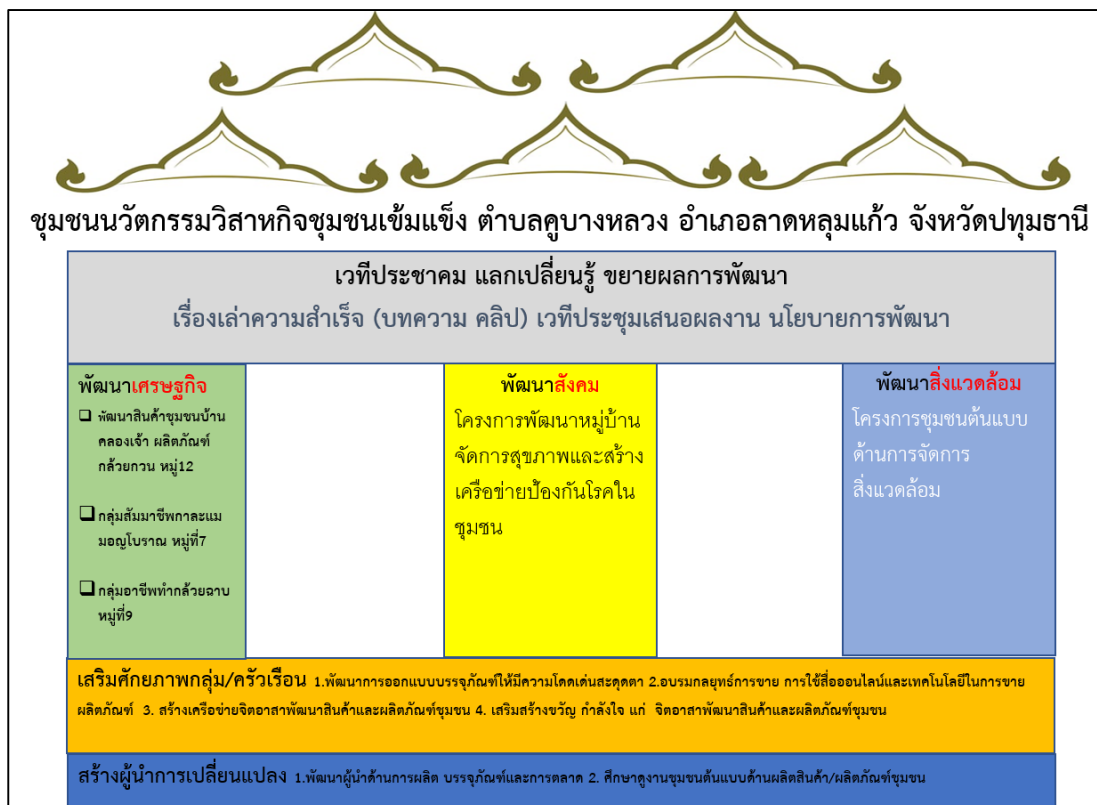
ชุมชนนวัตกรรมวิสาหกิจชุมชนเข้มแข็ง ตำบลคูบางหลวง อำเภอลาดหลุมแก้ว จังหวัดปทุมธานี

เวทีประชาคม แลกเปลี่ยนรู้ ขยายผลการพัฒนา
เรื่องเล่าความสำเร็จ (บทความ คลิป) เวทีประชุมเสนอผลงาน นโยบายการพัฒนา

พัฒนาเศรษฐกิจ
❑ พัฒนาสินค้าชุมชนบ้านคลองเจ้า ผลิตภัณฑ์กล้วยกวน หมู่12

❑ กลุ่มสัมมาชีพกาละแมมอญโบราณ หมู่ที่7

❑ กลุ่มอาชีพทำกล้วยฉาบ หมู่ที่9

พัฒนาสังคม
โครงการพัฒนาหมู่บ้านจัดการสุขภาพและสร้างเครือข่ายป้องกันโรคในชุมชน

พัฒนาสิ่งแวดล้อม
โครงการชุมชนต้นแบบด้านการจัดการสิ่งแวดล้อม

เสริมศักยภาพกลุ่ม/ครัวเรือน 1.พัฒนาการออกแบบบรรจุภัณฑ์ให้มีความโดดเด่นสะดุดตา 2.อบรมกลยุทธ์การขาย การใช้สื่อออนไลน์และเทคโนโลยีในการขายผลิตภัณฑ์ 3. สร้างเครือข่ายจิตอาสาพัฒนาสินค้าและผลิตภัณฑ์ชุมชน 4. เสริมสร้างขวัญ กำลังใจ แก่ จิตอาสาพัฒนาสินค้าและผลิตภัณฑ์ชุมชน

สร้างผู้นำการเปลี่ยนแปลง 1.พัฒนาผู้นำด้านการผลิต บรรจุภัณฑ์และการตลาด 2. ศึกษาดูงานชุมชนต้นแบบด้านผลิตสินค้า/ผลิตภัณฑ์ชุมชน